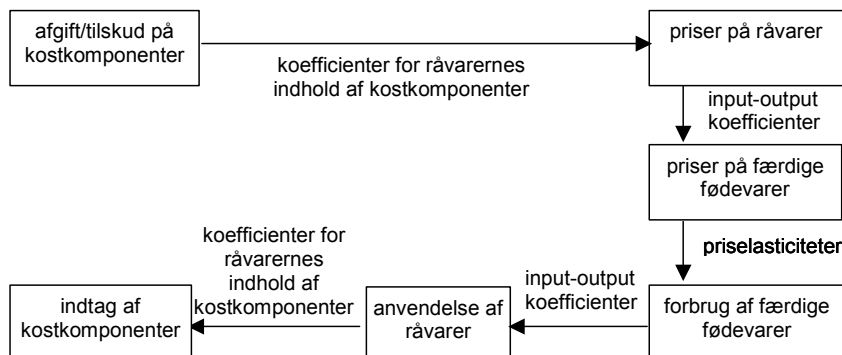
afgift/tilskud på kostkomponenter

koefficienter for råvarernes indhold af kostkomponenter

priser på råvarer

input-output koefficienter

priser på færdige fødevarer

priselasticiteter

forbrug af færdige fødevarer

input-output koefficienter

anvendelse af råvarer

koefficienter for råvarernes indhold af kostkomponenter

indtag af kostkomponenter